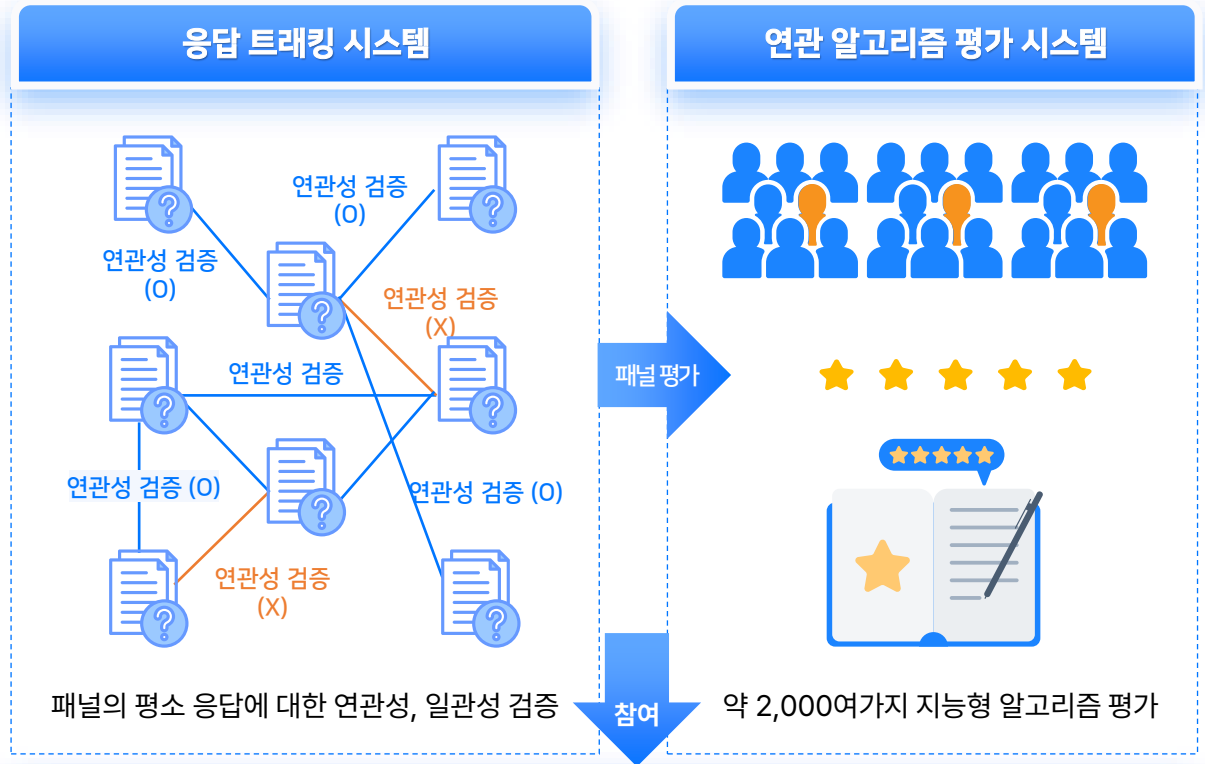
응답 트래킹 시스템

연관성 검증 (O)

연관성 검증 (O)

연관성 검증 (X)

연관성 검증

연관성 검증 (O)

연관성 검증 (O)

연관성 검증 (X)

패널의 평소 응답에 대한 연관성, 일관성 검증

패널 평가

참여

연관 알고리즘 평가 시스템

약 2,000여가지 지능형 알고리즘 평가